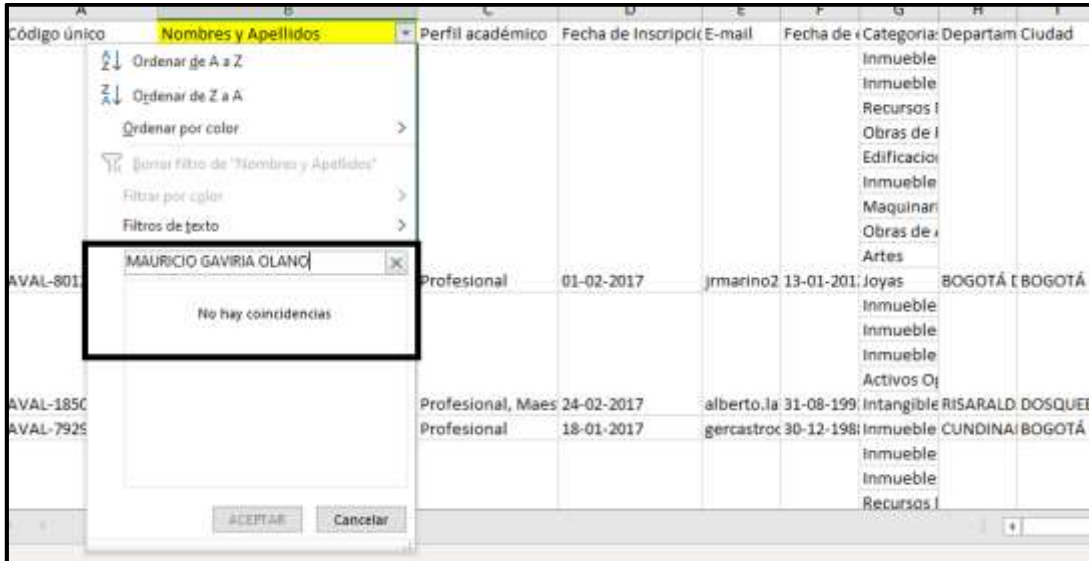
| A | B | C | D | E | F | G | H | I |
|---|---|---|---|---|---|---|---|---|
| Código único | Nombres y Apellidos | Perfil académico | Fecha de Inscripcio | E-mail | Fecha de | Categoria | Departam | Ciudad |
| | | | | | | Inmueble | | |
| | | | | | | Inmueble | | |
| | | | | | | Recursos I | | |
| | | | | | | Obras de I | | |
| | | | | | | Edificacio | | |
| | | | | | | Inmueble | | |
| | | | | | | Maquinari | | |
| | | | | | | Obras de | | |
| | | | | | | Artes | | |
| AVAL-801 | | Profesional | 01-02-2017 | jrmarino2 | 13-01-201 | Joyas | BOGOTÁ I | BOGOTÁ |
| | | | | | | Inmueble | | |
| | | | | | | Inmueble | | |
| | | | | | | Inmueble | | |
| | | | | | | Activos O | | |
| AVAL-185C | | Profesional, Maes | 24-02-2017 | alberto.la | 31-08-199 | Intangible | RISARALD | DOSQUE |
| AVAL-792S | | Profesional | 18-01-2017 | gercastro | 30-12-198 | Inmueble | CUNDINA | BOGOTÁ |
| | | | | | | Inmueble | | |
| | | | | | | Inmueble | | |
| | | | | | | Recursos I | | |

Ordenar de A a Z
Ordenar de Z a A
Ordenar por color
Borrar filtro de "Nombres y Apellidos"
Filtrar por color
Filtros de texto
MAURICIO GAVIRIA OLANO
No hay coincidencias
ACEPTAR
Cancelar